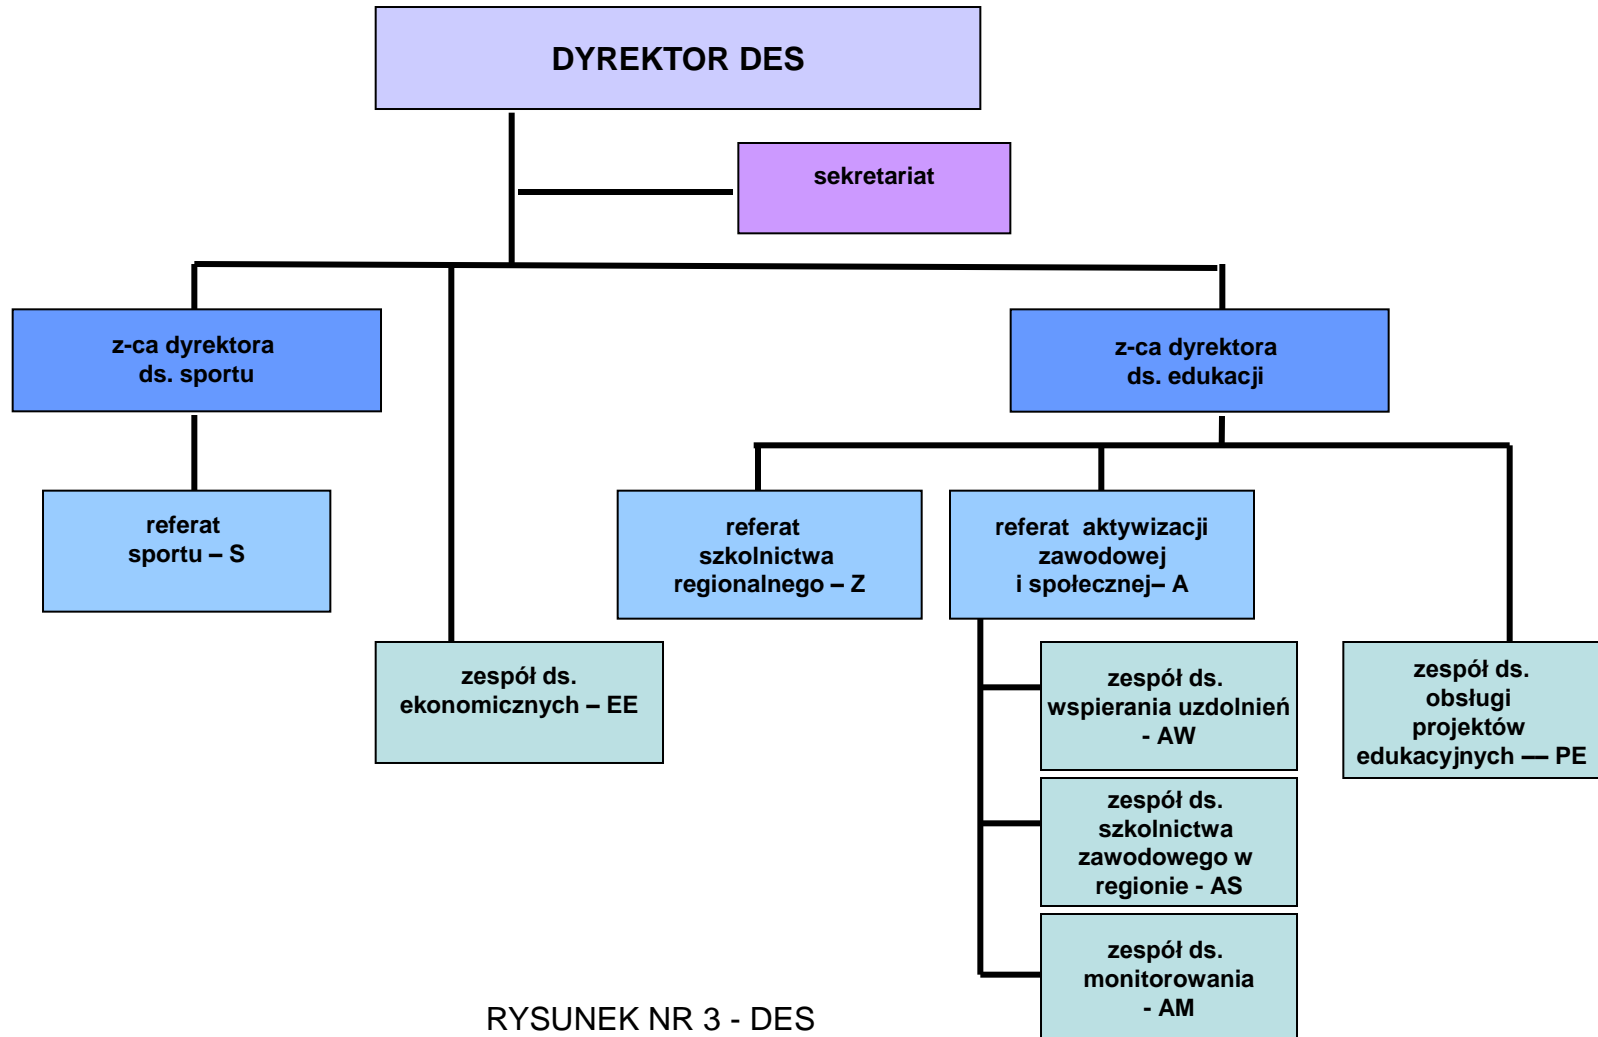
DYREKTOR DES

sekretariat

z-ca dyrektora ds. sportu

z-ca dyrektora ds. edukacji

referat sportu – S

referat szkolnictwa regionalnego – Z

referat aktywizacji zawodowej i społecznej– A

zespół ds. ekonomicznych – EE

zespół ds. wspierania uzdolnień - AW

zespół ds. obsługi projektów edukacyjnych — PE

zespół ds. szkolnictwa zawodowego w regionie - AS

zespół ds. monitorowania - AM

RYSUNEK NR 3 - DES